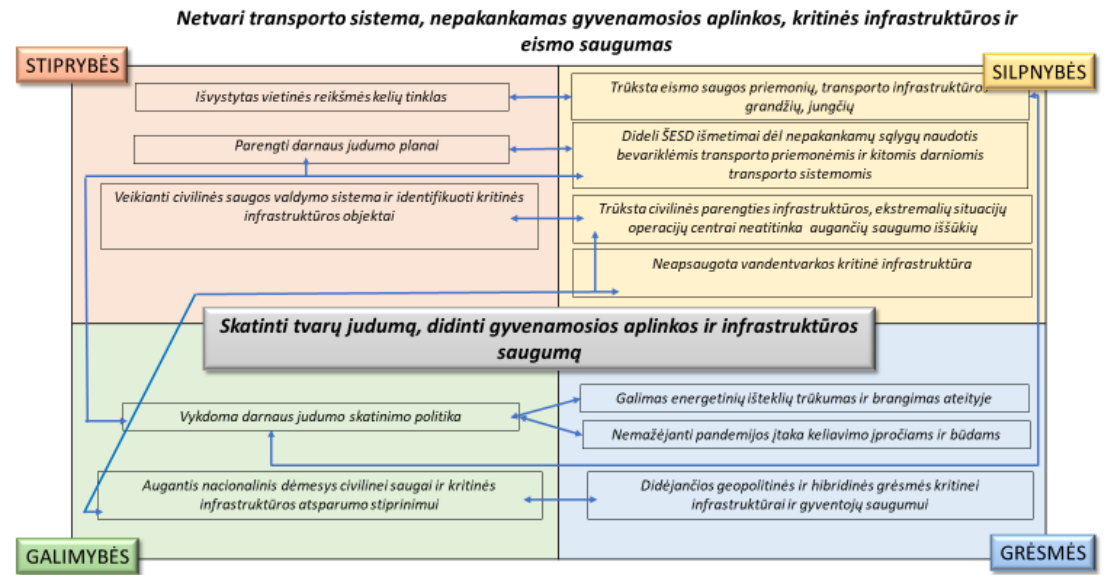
Netvari transporto sistema, nepakankamas gyvenamosios aplinkos, kritinės infrastruktūros ir eismo saugumas

STIPRYBĖS

SILPNYBĖS

Išvystytas vietinės reikšmės kelių tinklas

Trūksta eismo saugos priemonių, transporto infrastruktūros grandžių, jungčių

Parengti darnaus judumo planai

Dideli ŠESD išmetimai dėl nepakankamų sąlygų naudotis bevariklėmis transporto priemonėmis ir kitomis darniomis transporto sistemomis

Veikianti civilinės saugos valdymo sistema ir identifikuoti kritinės infrastruktūros objektai

Trūksta civilinės parengties infrastruktūros, ekstremalių situacijų operacijų centrai neatitinka augančių saugumo iššūkių

Neapsaugota vandentvarkos kritinė infrastruktūra

Skatinti tvarų judumą, didinti gyvenamosios aplinkos ir infrastruktūros saugumą

Galimas energetinių išteklių trūkumas ir brangimas ateityje

Vykdoma darnaus judumo skatinimo politika

Nemažėjanti pandemijos įtaka keliavimo įpročiams ir būdams

Augantis nacionalinis dėmesys civilinei saugai ir kritinės infrastruktūros atsparumo stiprinimui

Didėjančios geopolitinės ir hibridinės grėsmės kritinei infrastruktūrai ir gyventojų saugumui

GALIMYBĖS

GRĖSMĖS